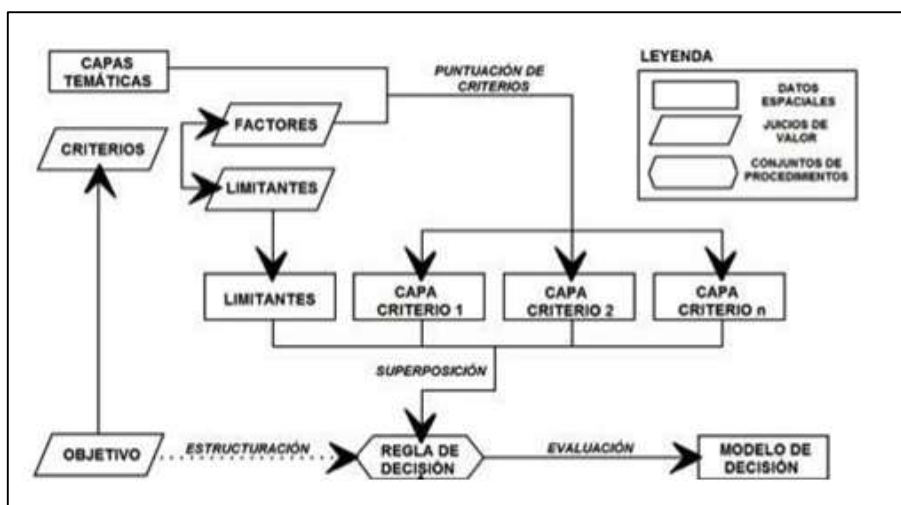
CAPAS TEMÁTICAS

PUNTUACIÓN DE CRITERIOS

LEYENDA

DATOS ESPACIALES

JUICIOS DE VALOR

CONJUNTOS DE PROCEDIMIENTOS

FACTORES

CRITERIOS

LIMITANTES

LIMITANTES

CAPA CRITERIO 1

CAPA CRITERIO 2

CAPA CRITERIO n

SUPERPOSICIÓN

OBJETIVO

ESTRUCTURACIÓN

REGLA DE DECISIÓN

EVALUACIÓN

MODELO DE DECISIÓN